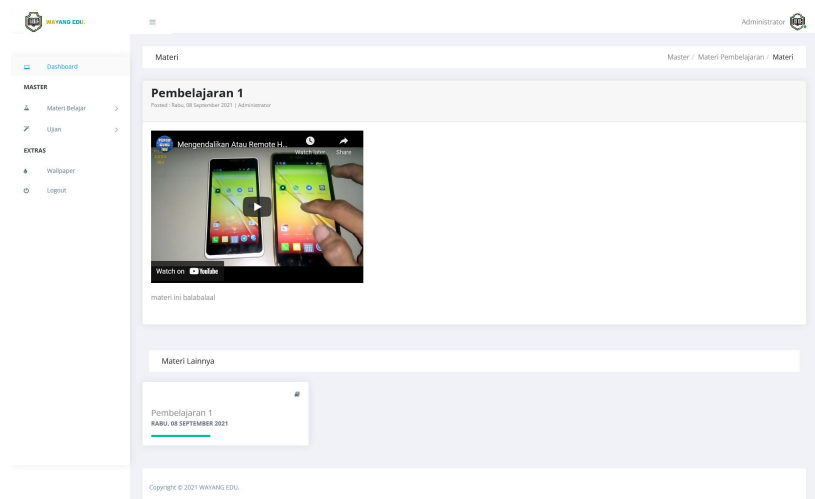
WAYANG EDU.

Administrator

Dashboard

MASTER

Materi Belajar

Ujian

EXTRAS

Wallpaper

Logout

Materi

Master / Materi Pembelajaran / Materi

Pembelajaran 1

Posted : Rabu, 08 September 2021 | Administrator

Mengendalikan Atau Remote H...

Watch later

Share

Watch on YouTube

materi ini balabalaal

Materi Lainnya

Pembelajaran 1

RABU, 08 SEPTEMBER 2021

Copyright © 2021 WAYANG EDU.